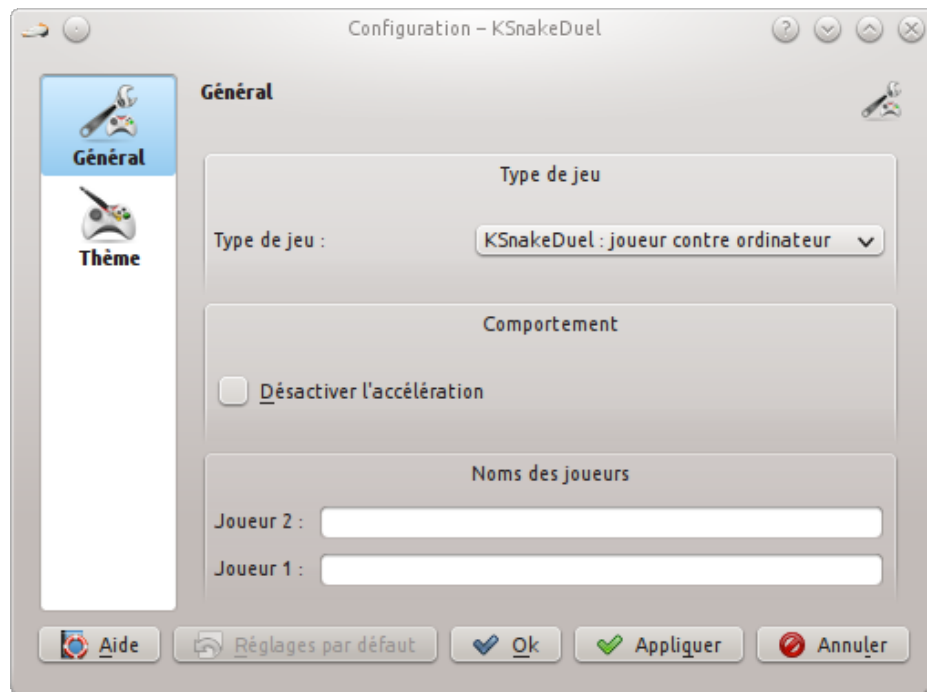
Configuration – KSnakeDuel

Général

Thème

Général

Type de jeu

Type de jeu :

KSnakeDuel : joueur contre ordinateur

Comportement

Désactiver l'accélération

Noms des joueurs

Joueur 2 :

Joueur 1 :

Aide

Réglages par défaut

Ok

Appliquer

Annuler